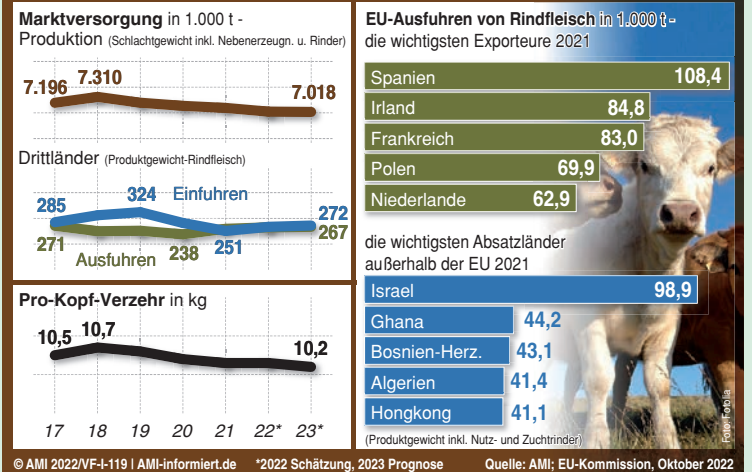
Marktversorgung in 1.000 t - Produktion (Schlachtgewicht inkl. Nebenerzeugn. u. Rinder)

7.196
7.310
7.018

Drittländer (Produktgewicht-Rindfleisch)

285
324
Einfuhren
272
271
Ausfuhren
238
251
267

Pro-Kopf-Verzehr in kg

10,5
10,7
10,2

17 18 19 20 21 22* 23*

EU-Ausfuhren von Rindfleisch in 1.000 t - die wichtigsten Exporteure 2021

| | |
|---|---|
| Spanien | 108,4 |
| Irland | 84,8 |
| Frankreich | 83,0 |
| Polen | 69,9 |
| Niederlande | 62,9 |

die wichtigsten Absatzländer außerhalb der EU 2021

| | |
|---|---|
| Israel | 98,9 |
| Ghana | 44,2 |
| Bosnien-Herz. | 43,1 |
| Algerien | 41,4 |
| Hongkong | 41,1 |

(Produktgewicht inkl. Nutz- und Zuchtrinder)

Foto: Fotolia

© AMI 2022/VF-I-119 | AMI-informiert.de *2022 Schätzung, 2023 Prognose Quelle: AMI; EU-Kommission, Oktober 2022